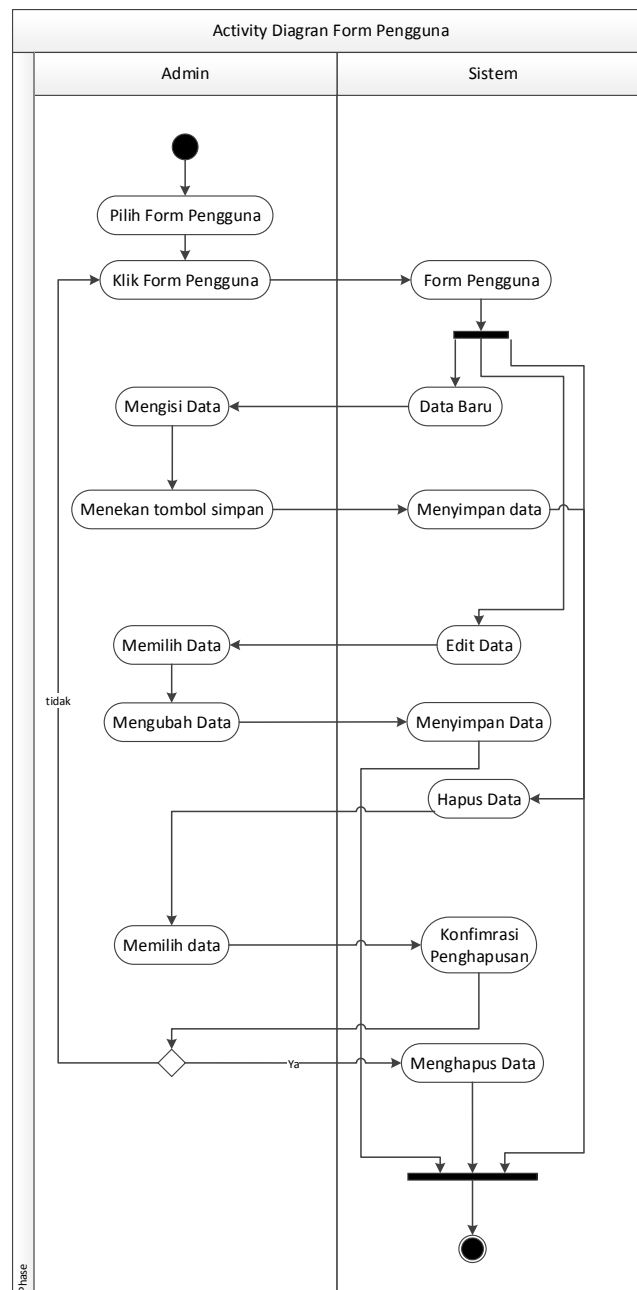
Activity Diagran Form Pengguna

Admin

Sistem

Pilih Form Pengguna

Klik Form Pengguna

Form Pengguna

Mengisi Data

Data Baru

Menekan tombol simpan

Menyimpan data

Memilih Data

Edit Data

tidak

Mengubah Data

Menyimpan Data

Hapus Data

Memilih data

Konfimrasi Penghapusan

Ya

Menghapus Data

Phase